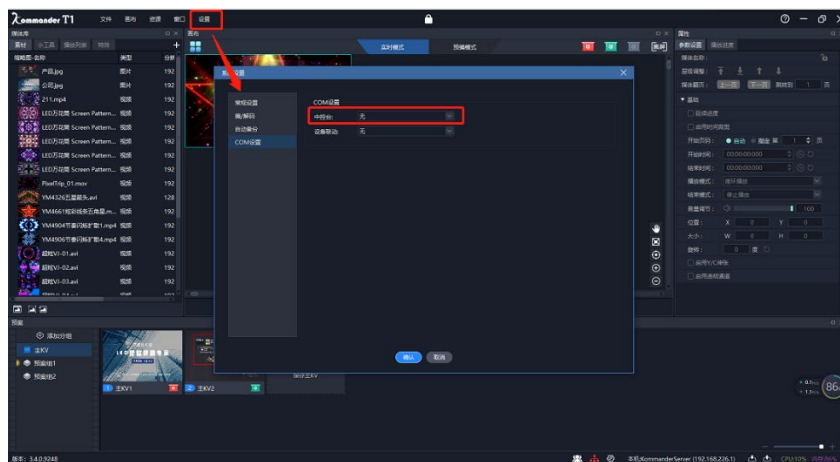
Kommander T1

文件 图布 资源 窗口 设置

媒体库

素材 分组 播放列表 特效

缩略图 名称 类型 分辨

产品.jpg 图片 192

公司.jpg 图片 192

211.mp4 视频 192

LED万花筒 Screen Pattern... 视频 192

LED万花筒 Screen Pattern... 视频 192

LED万花筒 Screen Pattern... 视频 192

LED万花筒 Screen Pattern... 视频 192

LED万花筒 Screen Pattern... 视频 192

PixelTrip_01.mov 视频 192

YM4326五星红旗.avi 视频 128

YM4661炫彩线条五角星.m... 视频 192

YM4904节奏闪烁扩散1.mp4 视频 192

YM4906节奏闪烁扩散4.mp4 视频 192

超炫VJ-01.avi 视频 192

超炫VJ-02.avi 视频 192

超炫VJ-03.avi 视频 192

画布

实时模式 预编模式

系统设置

常规设置

编/解码

自动备份

COM设置

COM设置

中控台: 无

设备联动: 无

确认 取消

预案

添加分组

主KV

预案组1

预案组2

主KV1

主KV2

属性

参数设置 播放进度

媒体名称:

层级调整:

媒体翻页: 上一页 下一页 跳转到 1

基础

自动进度

启用时间范围

开始页码: 自动 播放 1 页

开始时间: 00:00:00.000

结束时间: 00:00:00.000

播放模式: 循环播放

结束策略: 停止播放

音量调节: 100

位置: X 0 Y 0

大小: W 0 H 0

旋转: 0 度

启用VC模块

启用透明通道

版本: 3.4.0.9248

本机KommanderServer (192.168.226.1)

CPU 10%

86